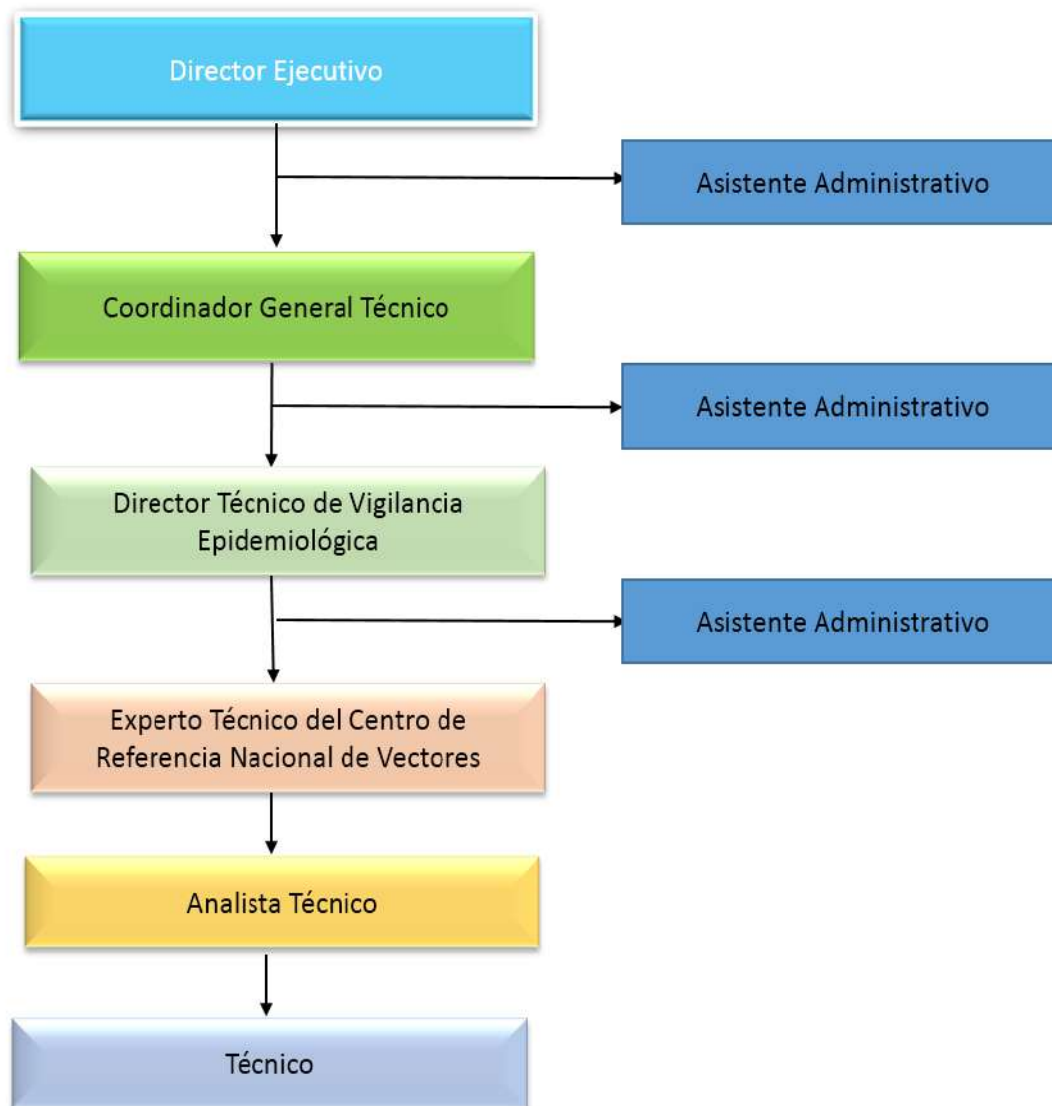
Director Ejecutivo

Asistente Administrativo

Coordinador General Técnico

Asistente Administrativo

Director Técnico de Vigilancia Epidemiológica

Asistente Administrativo

Experto Técnico del Centro de Referencia Nacional de Vectores

Analista Técnico

Técnico